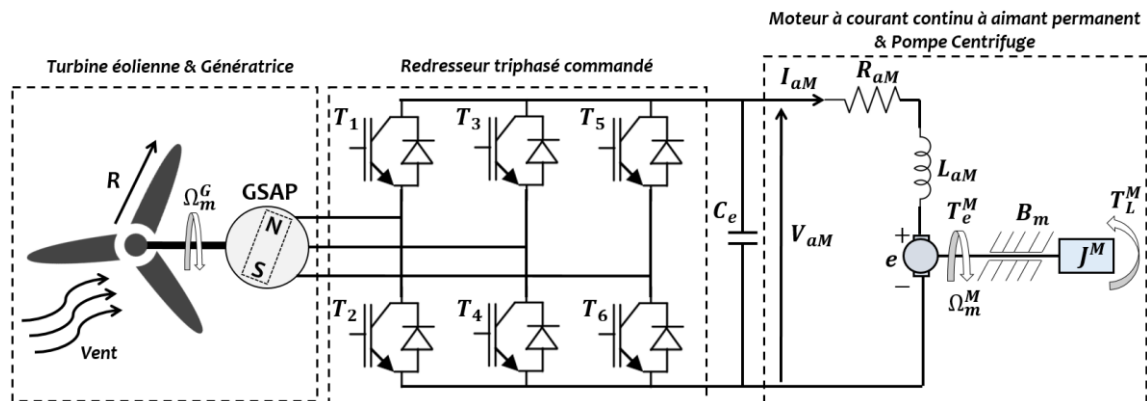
Moteur à courant continu à aimant permanent & Pompe Centrifuge

Turbine éolienne & Génératrice

Redresseur triphasé commandé

$I_{aM}$ $R_{aM}$

$T_1$ $T_3$ $T_5$

R $\Omega_m^G$ GSAP N S

$L_{aM}$

$C_e$ $V_{aM}$

$T_e^M$ $B_m$ $T_L^M$

+ $e$ − $J^M$

$\Omega_m^M$

$T_2$ $T_4$ $T_6$

Vent